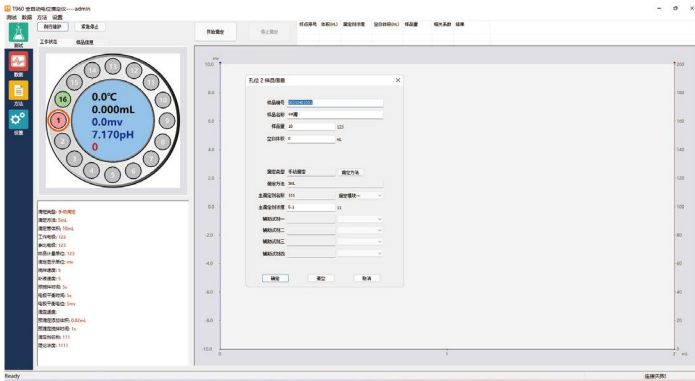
T960 全自动电位滴定仪---admin
测试 数据 方法 设置

测试
数据
方法
设置

自行维护 紧急停止
工作状态 样品信息

16
1
2
0.0℃
0.000mL
0.0mv
7.170pH
0

滴定类型: 手动滴定
滴定方法: 5mL
滴定管规格: 10mL
工作电极: 123
参比电极: 123
电极补偿系数: 123
滴定显示单位: mv
搅拌速度: 5
补液速度: 5
预滴时间: 5s
电极平衡时间: 5s
电极平衡电位: 5mv
滴定速度:
预滴定添加体积: 0.60mL
预滴定添加时间: 1s
滴定终点: 111
滴定误差: 1111

开始滴定 停止滴定

样品序号 体积(mL) 滴定剂浓度 空白体积(mL) 终点量 相关系数 结果

孔位 2 样品信息

样品编号
样品名称 xx盐
样品量 10 123
空白体积 0 mL
滴定类型 手动滴定 滴定方法
滴定方法 5mL
主滴定剂名称 111 滴定模块一
主滴定剂浓度 5.1 11
辅助试剂一
辅助试剂二
辅助试剂三
辅助试剂四

确定 清空 取消

10.0
8.0
6.0
4.0
2.0
0.0
-2.0
-4.0
-6.0
-8.0
-10.0
0
200
180
160
140
120
100
80
60
40
20
0
2
mL

Ready
连接关闭!